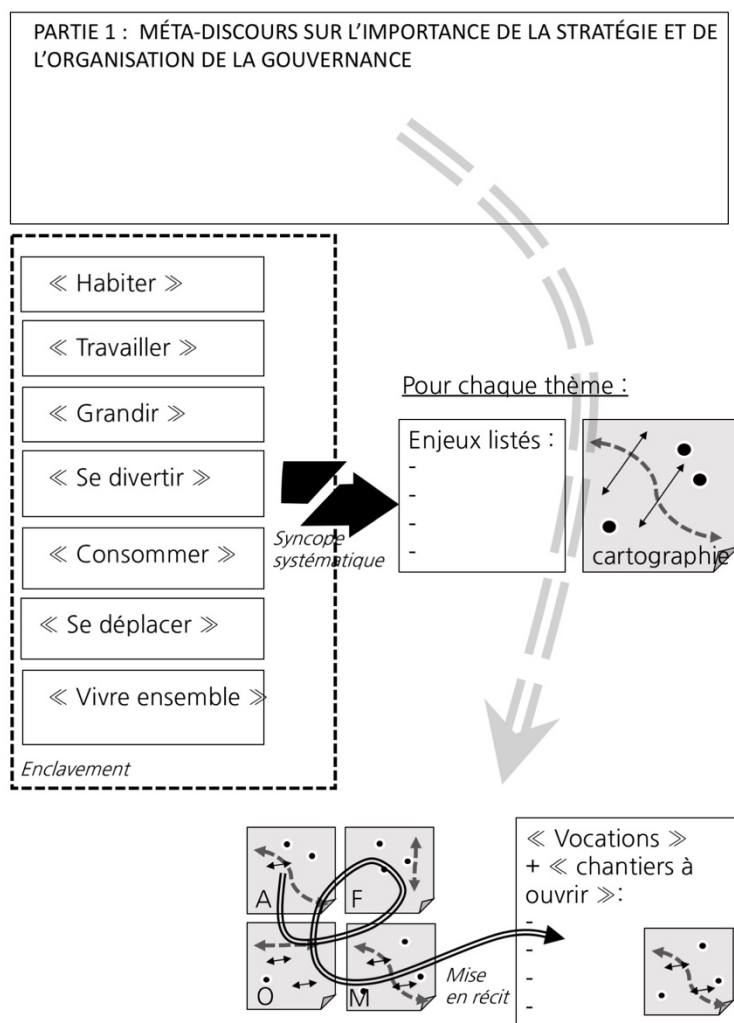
PARTIE 1 : MÉTA-DISCOURS SUR L'IMPORTANCE DE LA STRATÉGIE ET DE L'ORGANISATION DE LA GOUVERNANCE

≪ Habiter ≫

≪ Travailler ≫

≪ Grandir ≫

≪ Se divertir ≫

≪ Consommer ≫

≪ Se déplacer ≫

≪ Vivre ensemble ≫

Enclavement

Syncope systématique

Pour chaque thème :

Enjeux listés :
-
-
-
-

cartographie

A F O M

Mise en récit

≪ Vocations ≫ + ≪ chantiers à ouvrir ≫:
-
-
-
-